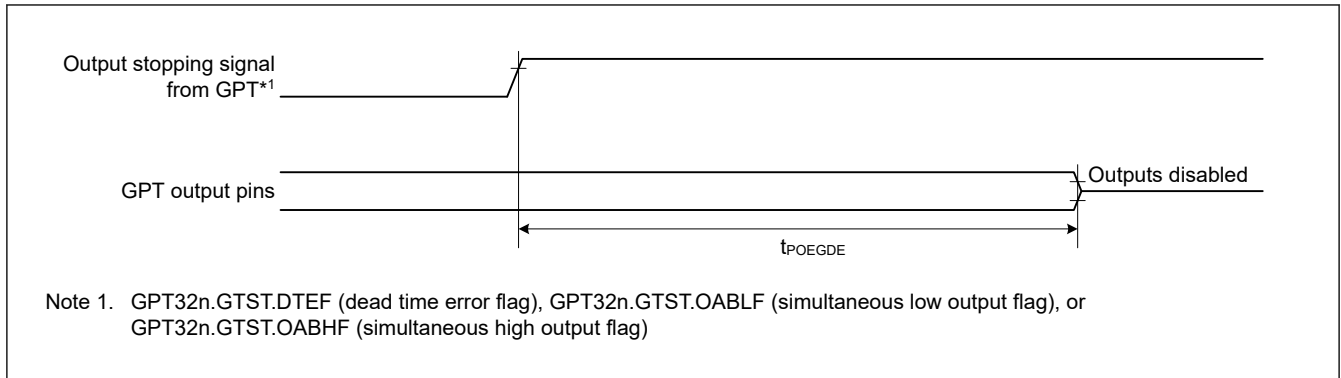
Output stopping signal from GPT*1

GPT output pins

Outputs disabled

$t_{POEGDE}$

Note 1. GPT32n.GTST.DTEF (dead time error flag), GPT32n.GTST.OABLF (simultaneous low output flag), or GPT32n.GTST.OABHF (simultaneous high output flag)